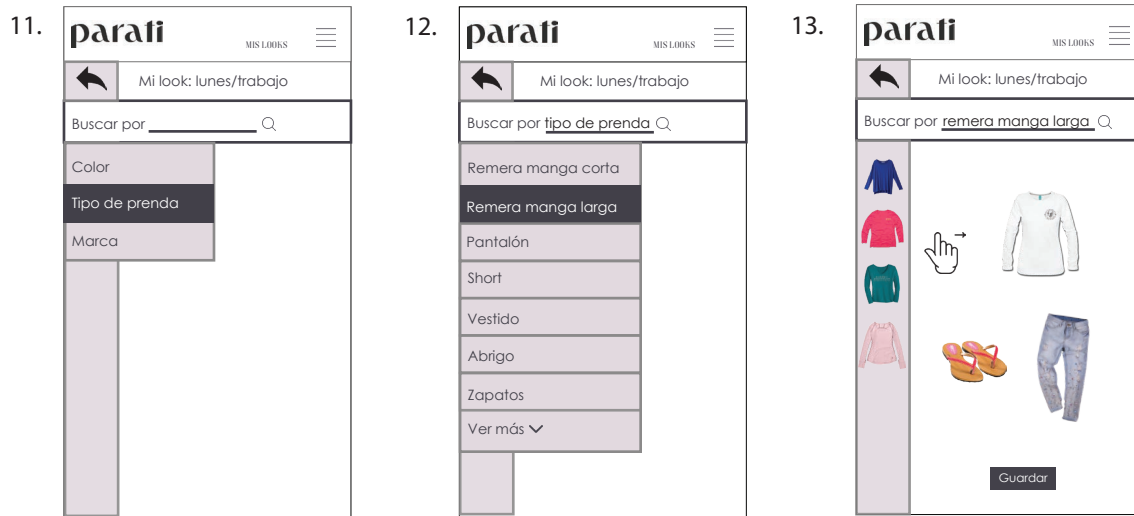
11.

parati MIS LOOKS

Mi look: lunes/trabajo

Buscar por

Color

Tipo de prenda

Marca

12.

parati MIS LOOKS

Mi look: lunes/trabajo

Buscar por tipo de prenda

Remera manga corta

Remera manga larga

Pantalón

Short

Vestido

Abrigo

Zapatos

Ver más

13.

parati MIS LOOKS

Mi look: lunes/trabajo

Buscar por remera manga larga

Guardar